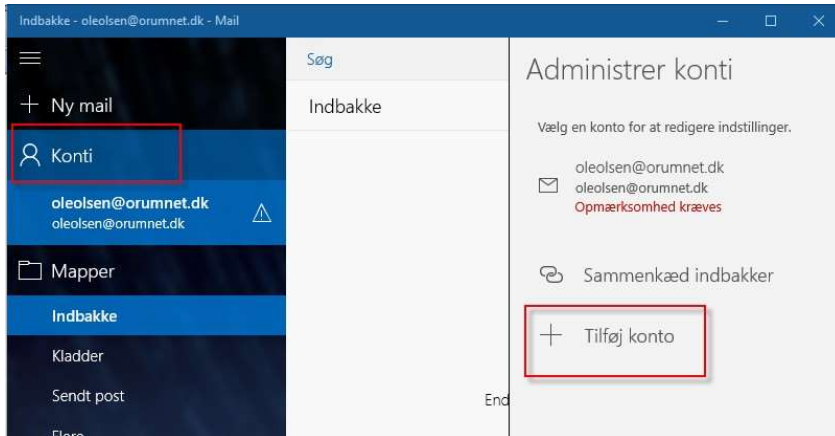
Indbakke - oleolsen@orumnet.dk - Mail

Ny mail

Konti

oleolsen@orumnet.dk
oleolsen@orumnet.dk

Mapper

Indbakke

Kladder

Sendt post

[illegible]

Søg

Indbakke

End

Administrer konti

Vælg en konto for at redigere indstillinger.

oleolsen@orumnet.dk
oleolsen@orumnet.dk
Opmærksomhed kræves

Sammenkæd indbakker

Tilføj konto